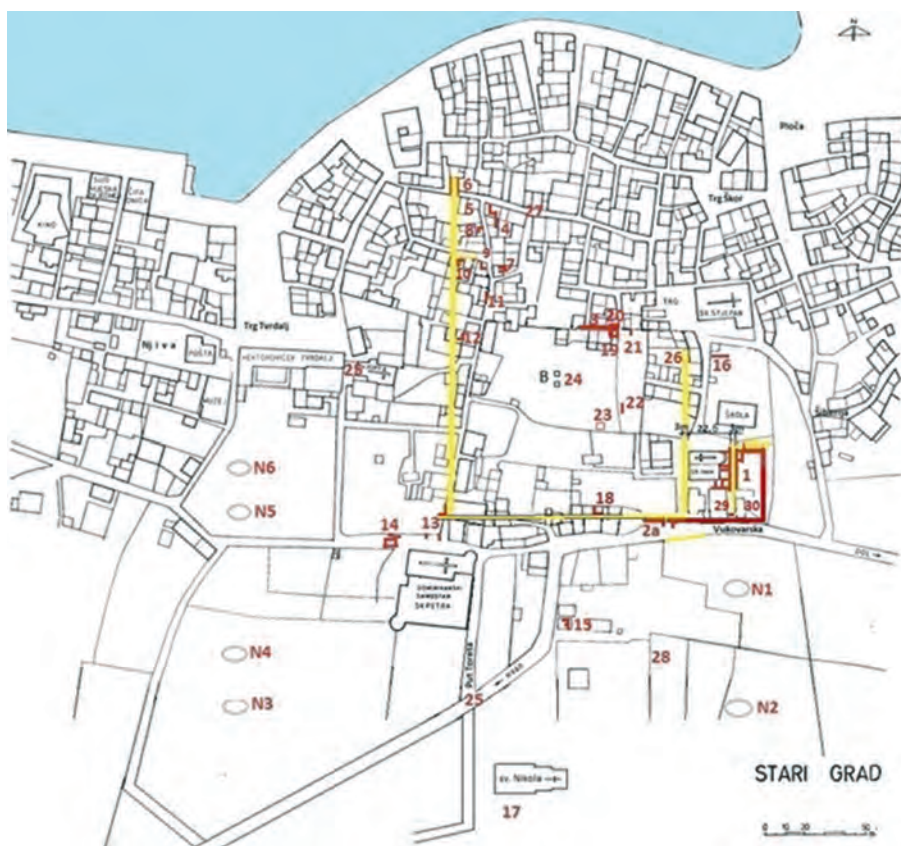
N

Ploča

Trg Škor

KINO

Trg Tvrdalj

Njiva

HEKTOROVIĆEV TVRDALJ

SV. STJEPAN

TRG

ŠKOLA

Šetalište

6

5

4

8

27

9

7

10

11

3

20

19

21

12

26

16

28

B

24

23

22

1

29

30

2

N6

N5

14

13

18

2a

Vukovarska

POLJE

DOMINIKANSKI SAMOSTAN SV. PETRA

N1

15

N4

28

N3

25

N2

Put Tvrdalja

HVAR

sv. Nikola

17

STARI GRAD

0 10 20 50